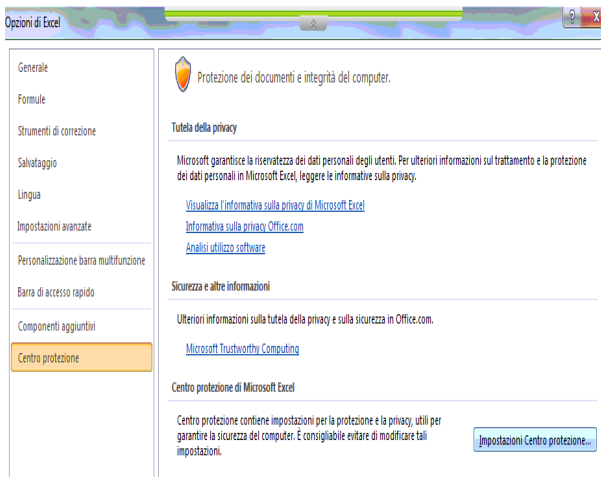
Opzioni di Excel

Generale
Formule
Strumenti di correzione
Salvataggio
Lingua
Impostazioni avanzate
Personalizzazione barra multifunzione
Barra di accesso rapido
Componenti aggiuntivi
Centro protezione

Protezione dei documenti e integrità del computer.

Tutela della privacy

Microsoft garantisce la riservatezza dei dati personali degli utenti. Per ulteriori informazioni sul trattamento e la protezione dei dati personali in Microsoft Excel, leggere le informative sulla privacy.

Visualizza l'informativa sulla privacy di Microsoft Excel
Informativa sulla privacy Office.com
Analisi utilizzo software

Sicurezza e altre informazioni

Ulteriori informazioni sulla tutela della privacy e sulla sicurezza in Office.com.

Microsoft Trustworthy Computing

Centro protezione di Microsoft Excel

Centro protezione contiene impostazioni per la protezione e la privacy, utili per garantire la sicurezza del computer. È consigliabile evitare di modificare tali impostazioni.

Impostazioni Centro protezione...